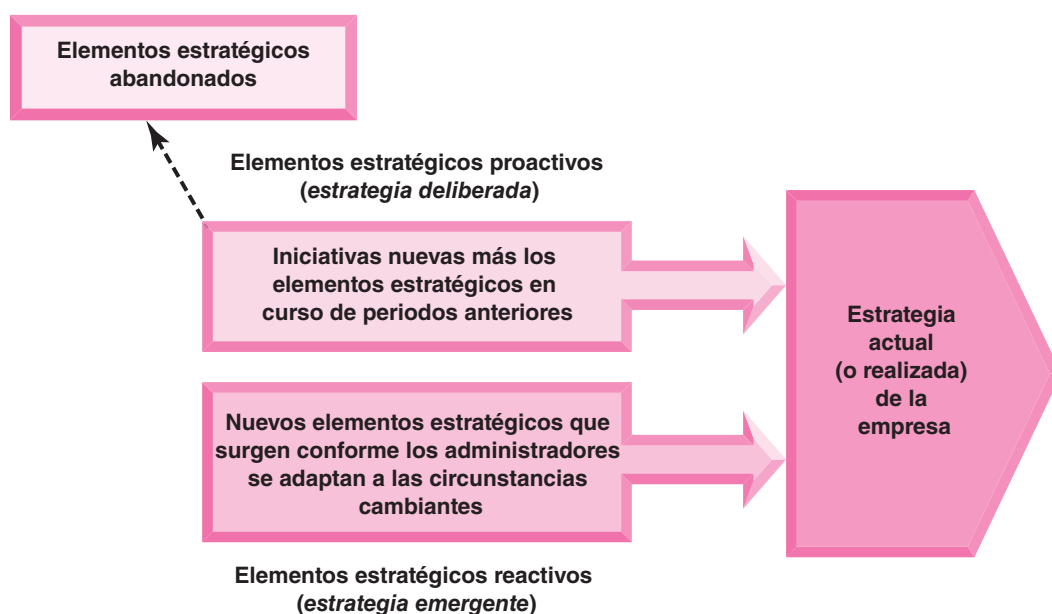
Elementos estratégicos abandonados

Elementos estratégicos proactivos (estrategia deliberada)

Iniciativas nuevas más los elementos estratégicos en curso de periodos anteriores

Nuevos elementos estratégicos que surgen conforme los administradores se adaptan a las circunstancias cambiantes

Elementos estratégicos reactivos (estrategia emergente)

Estrategia actual (o realizada) de la empresa